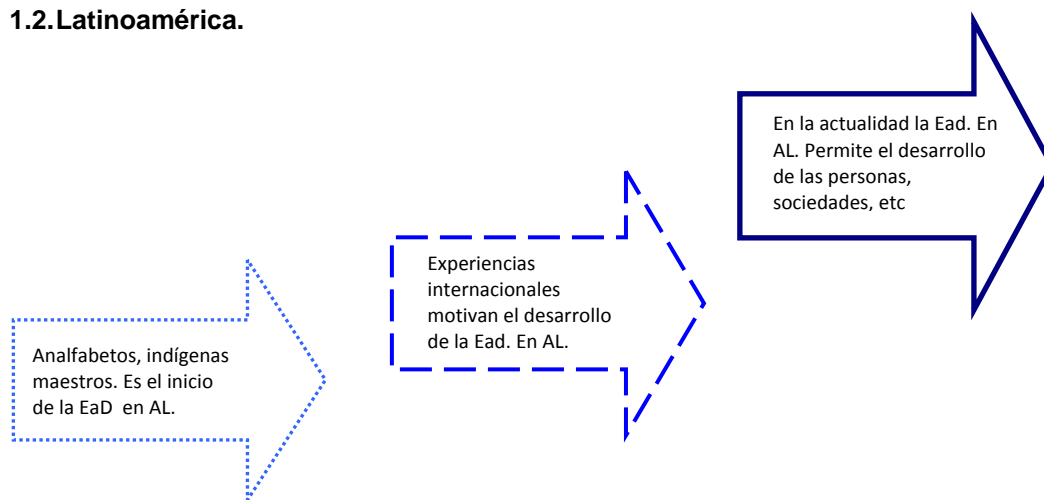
1.2. Latinoamérica.

Analfabetos, indígenas maestros. Es el inicio de la EaD en AL.

Experiencias internacionales motivan el desarrollo de la Ead. En AL.

En la actualidad la Ead. En AL. Permite el desarrollo de las personas, sociedades, etc